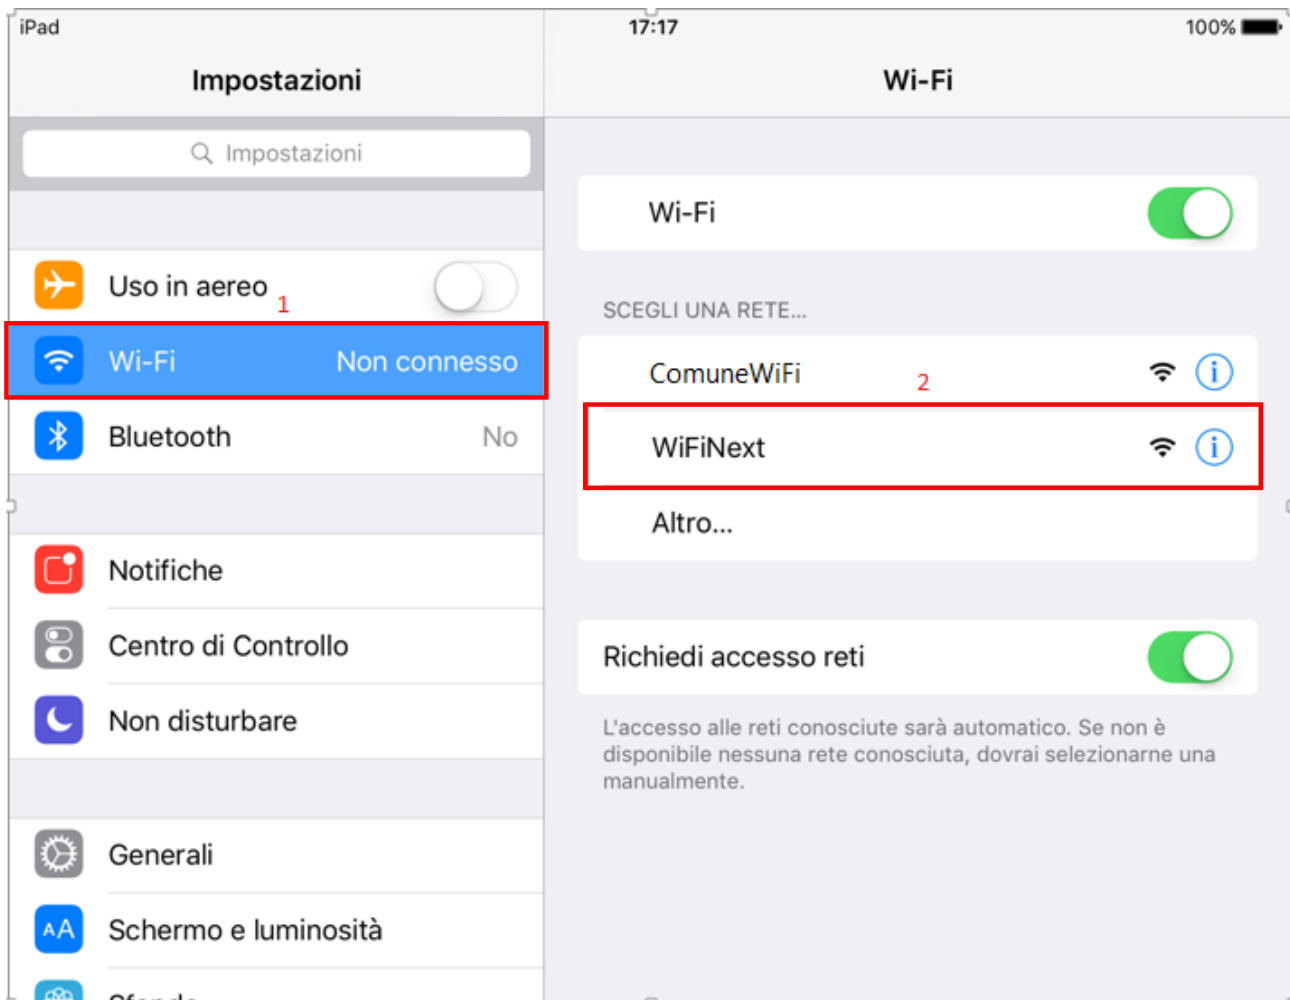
iPad 17:17 100%

Impostazioni

Impostazioni

Uso in aereo 1

Wi-Fi Non connesso

Bluetooth No

Notifiche

Centro di Controllo

Non disturbare

Generali

AA Schermo e luminosità

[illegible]

Wi-Fi

Wi-Fi

SCEGLI UNA RETE...

ComuneWiFi 2

WiFiNext

Altro...

Richiedi accesso reti

L'accesso alle reti conosciute sarà automatico. Se non è disponibile nessuna rete conosciuta, dovrai selezionarne una manualmente.